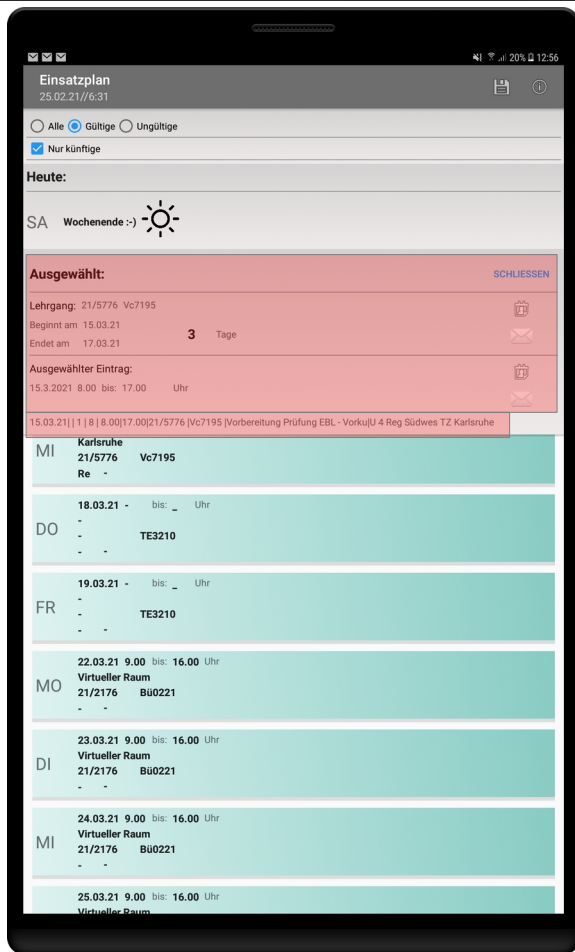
20% 12:56

Einsatzplan
25.02.21//6:31

Alle Gültige Ungültige
Nur künftige

Heute:

SA Wochenende :-)

Ausgewählt: SCHLIESSEN

Lehrgang: 21/5776 Vc7195
Beginnt am 15.03.21
3 Tage
Endet am 17.03.21

Ausgewählter Eintrag:
15.3.2021 8.00 bis: 17.00 Uhr

15.03.21| | 1 | 8 | 8.00|17.00|21/5776 |Vc7195 |Vorbereitung Prüfung EBL - Vorku|U 4 Reg Südwes TZ Karlsruhe

MI Karlsruhe
21/5776 Vc7195
Re -

18.03.21 - bis: _ Uhr
DO -
-
TE3210
- -

19.03.21 - bis: _ Uhr
FR -
-
TE3210
- -

22.03.21 9.00 bis: 16.00 Uhr
MO Virtueller Raum
21/2176 Bü0221
- -

23.03.21 9.00 bis: 16.00 Uhr
DI Virtueller Raum
21/2176 Bü0221
- -

24.03.21 9.00 bis: 16.00 Uhr
MI Virtueller Raum
21/2176 Bü0221
- -

25.03.21 9.00 bis: 16.00 Uhr
Virtueller Raum